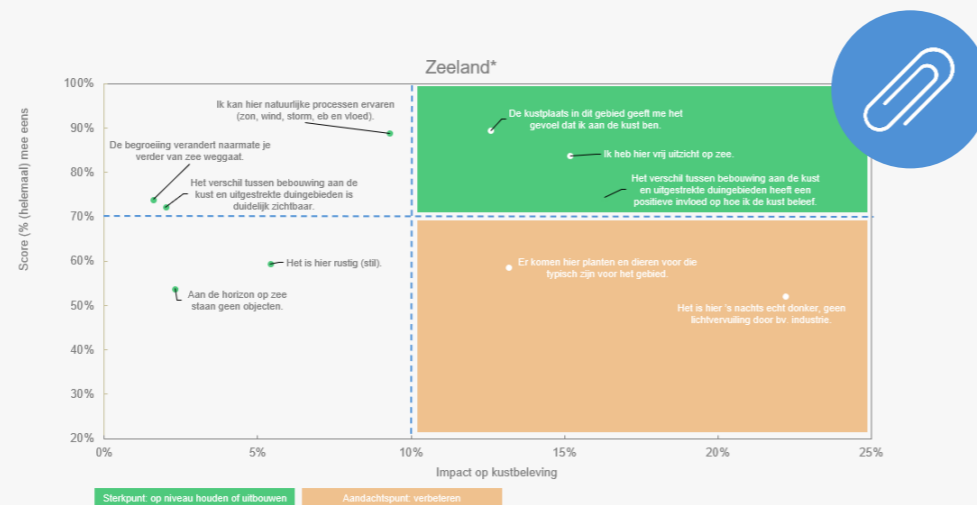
Zeeland*

Score (% (helemaal) mee eens

100%
90%
80%
70%
60%
50%
40%
30%
20%

Ik kan hier natuurlijke processen ervaren (zon, wind, storm, eb en vloed).

De begroeiing verandert naarmate je verder van zee weggaat.

Het verschil tussen bebouwing aan de kust en uitgestrekte duingebieden is duidelijk zichtbaar.

Het is hier rustig (stil).

Aan de horizon op zee staan geen objecten.

De kustplaats in dit gebied geeft me het gevoel dat ik aan de kust ben.

Ik heb hier vrij uitzicht op zee.

Het verschil tussen bebouwing aan de kust en uitgestrekte duingebieden heeft een positieve invloed op hoe ik de kust beleef.

Er komen hier planten en dieren voor die typisch zijn voor het gebied.

Het is hier 's nachts echt donker, geen lichtvervuiling door bv. industrie.

0%
5%
10%
15%
20%
25%

Impact op kustbeleving

Sterkpunt: op niveau houden of uitbouwen
Aandachtspunt: verbeteren